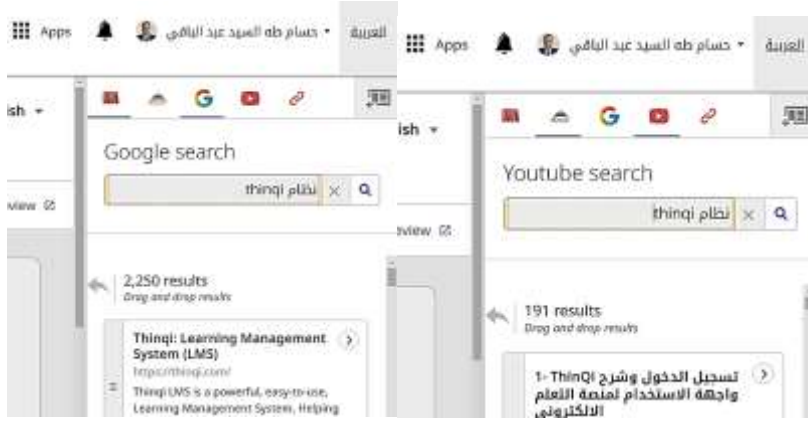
Apps حسام طه السيد عبد الباقي العربية

ish

Google search

نظام thinqi

view

2,250 results
Drag and drop results

Thinqi: Learning Management System (LMS)
https://thinqi.com/
Thinqi LMS is a powerful, easy-to-use, Learning Management System. Helping

Apps حسام طه السيد عبد الباقي العربية

ish

Youtube search

نظام thinqi

view

191 results
Drag and drop results

1- ThinQi تسجيل الدخول وشرح واجهة الاستخدام لمنصة التعلم الالكتروني